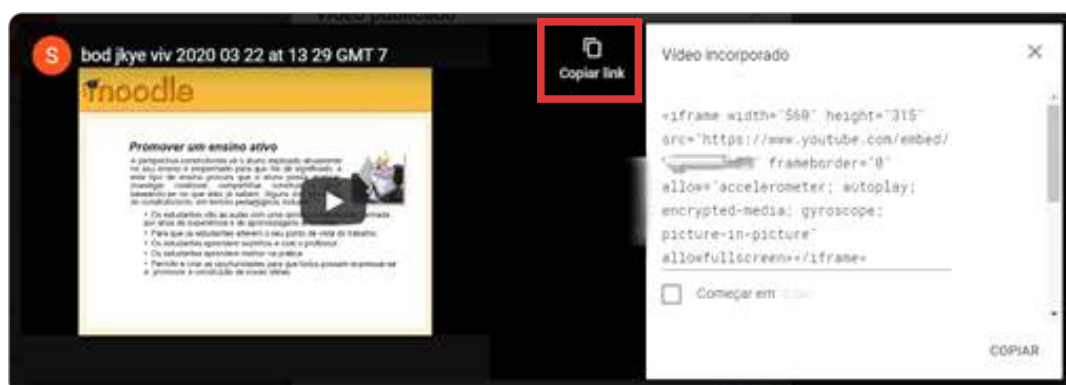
Vídeo publicado

S bod jkye viv 2020 03 22 at 13 29 GMT 7

moodle

Promover um ensino ativo

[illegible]

Copiar link

Vídeo incorporado

<iframe width="560" height="315" src="https://www.youtube.com/embed/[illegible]" frameborder="0" allow="accelerometer; autoplay; encrypted-media; gyroscope; picture-in-picture" allowfullscreen></iframe>

Começar em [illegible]

COPIAR